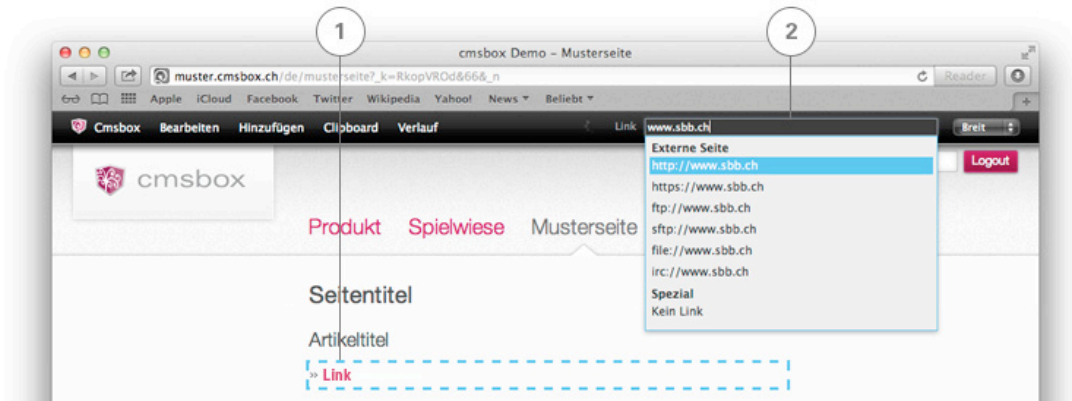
1

2

cmsbox Demo – Musterseite

muster.cmsbox.ch/de/musterseite?_k=RkopVROd&66&_n

Reader

Apple iCloud Facebook Twitter Wikipedia Yahoo! News ▾ Beliebt ▾

Cmsbox Bearbeiten Hinzufügen Clipboard Verlauf

Link www.sbb.ch

Breit

Externe Seite
http://www.sbb.ch
https://www.sbb.ch
ftp://www.sbb.ch
sftp://www.sbb.ch
file://www.sbb.ch
irc://www.sbb.ch
Spezial
Kein Link

Logout

cmsbox

Produkt Spielwiese Musterseite

Seitentitel

Artikeltitel

» Link